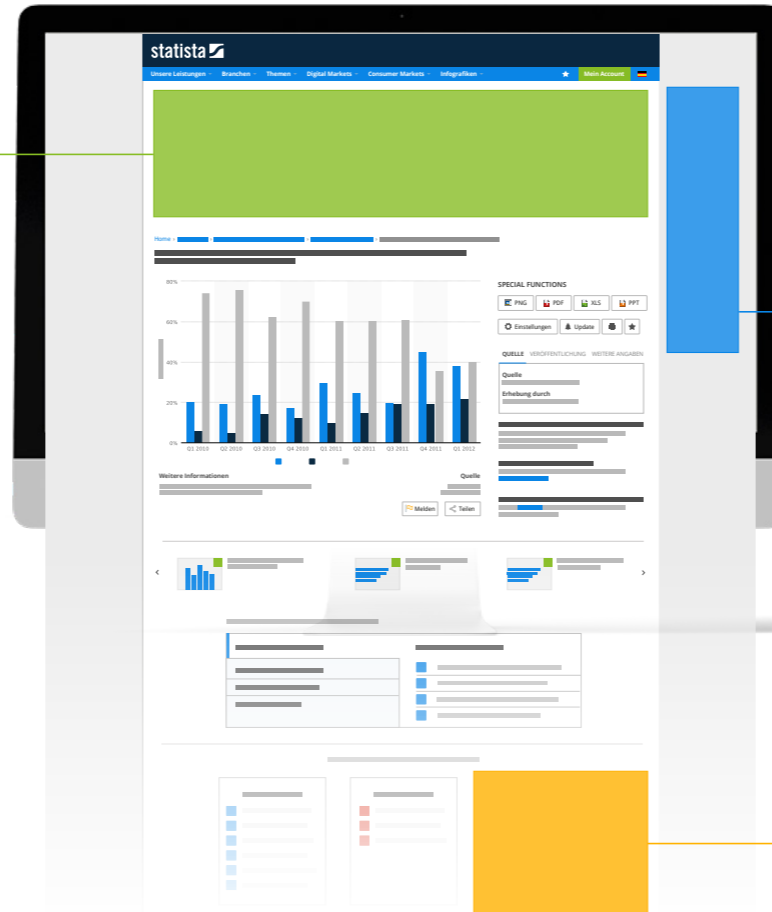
statista

Unsere Leistungen Branchen Themen Digital Markets Consumer Markets Infografiken Main Account

Home

80%
60%
40%
20%
0%

Q1 2010 Q2 2010 Q3 2010 Q4 2010 Q1 2011 Q2 2011 Q3 2011 Q4 2011 Q1 2012

Weitere Informationen
Quelle

Melden Teilen

SPECIAL FUNCTIONS
PNG PDF XLS PPT
Einstellungen Update

QUELLE VERÖFFENTLICHUNG WEITERE ANGABEN
Quelle
Erhebung durch